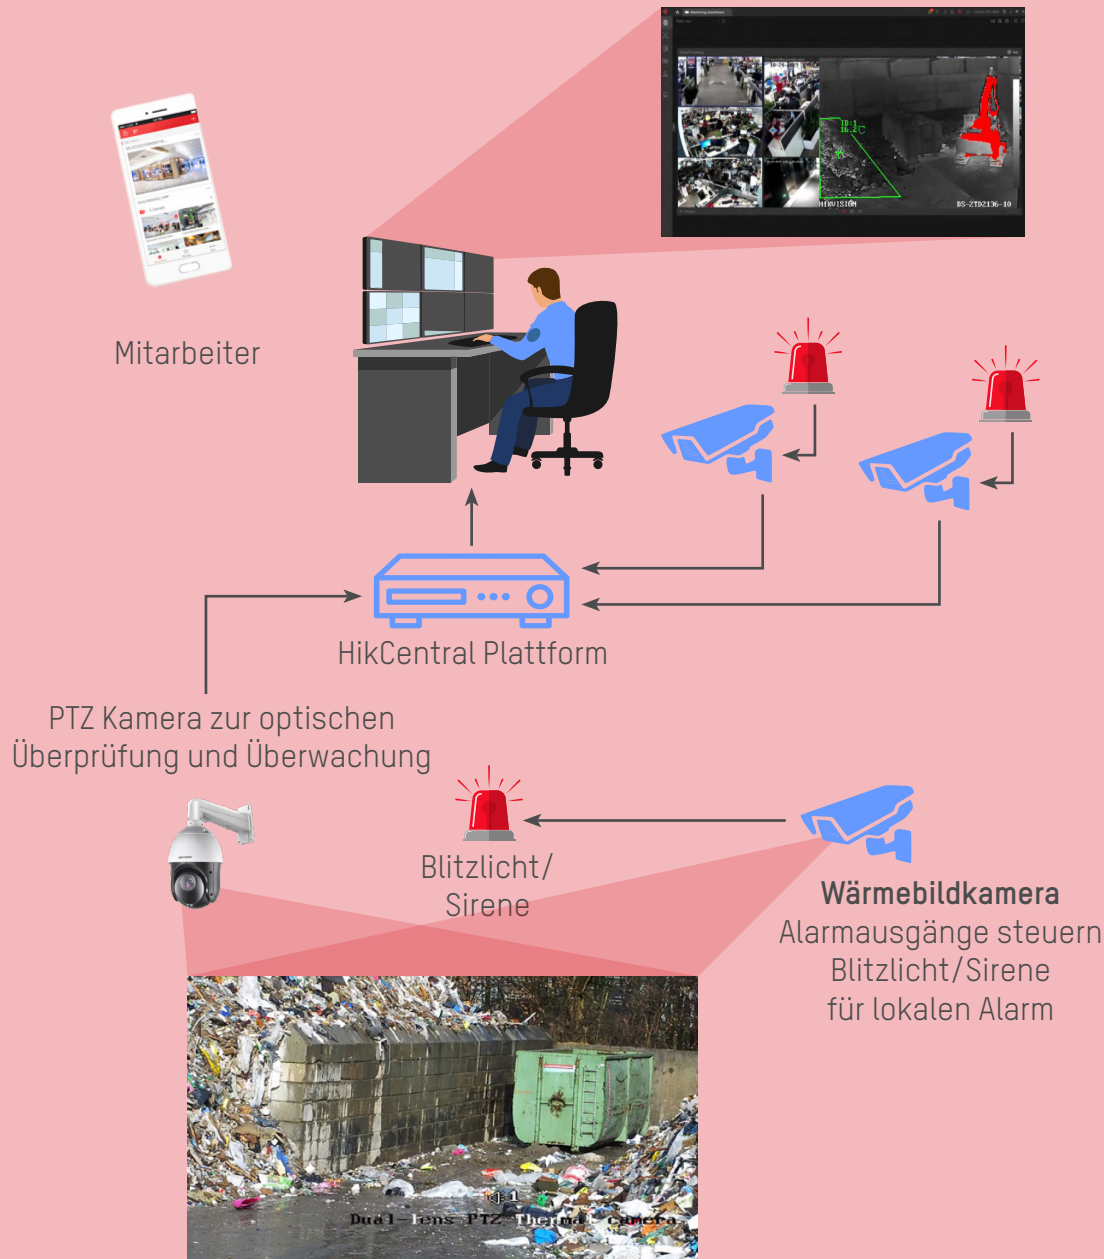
Mitarbeiter

HIKVISION

DS-2TD2136-10

HikCentral Plattform

PTZ Kamera zur optischen Überprüfung und Überwachung

Blitzlicht/ Sirene

**Wärmebildkamera**
Alarmausgänge steuern Blitzlicht/Sirene für lokalen Alarm

Dual-lens PTZ Thermal Camera